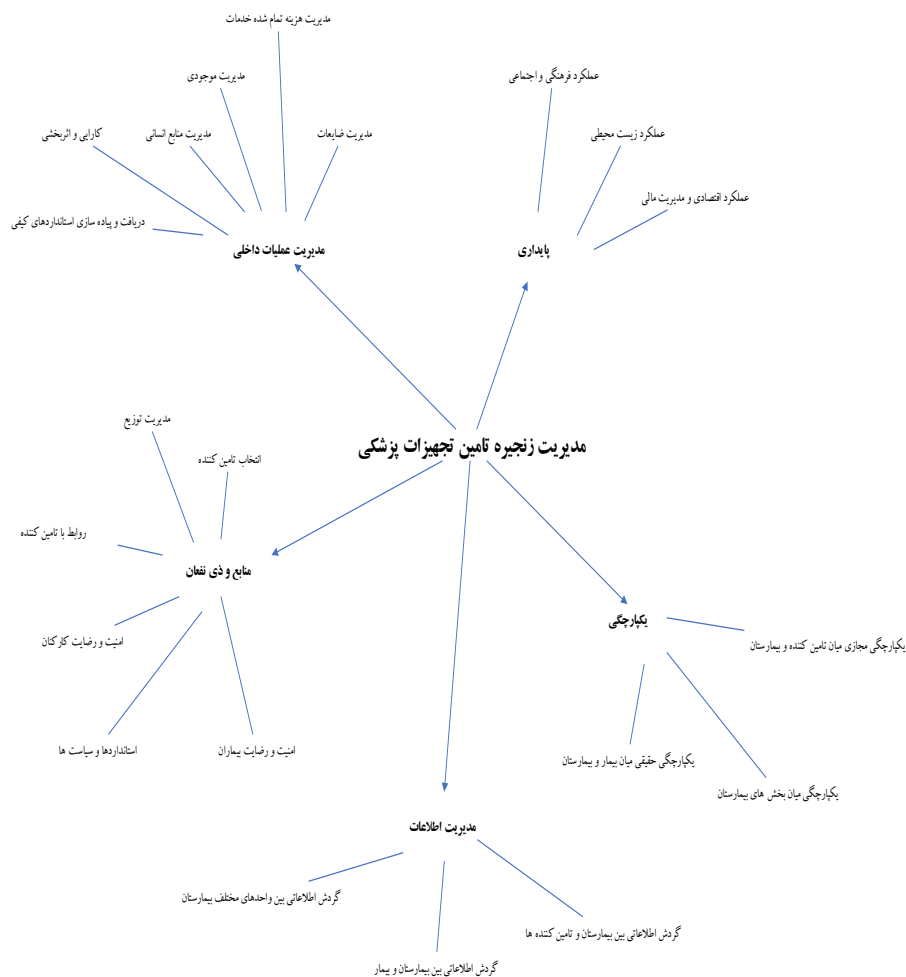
مدیریت هزینه تمام شده خدمات

مدیریت موجودی

کارایی و اثربخشی

مدیریت منابع انسانی

مدیریت ضایعات

دریافت و پیاده سازی استانداردهای کیفی

مدیریت عملیات داخلی

عملکرد فرهنگی و اجتماعی

عملکرد زیست محیطی

عملکرد اقتصادی و مدیریت مالی

پایداری

مدیریت زنجیره تامین تجهیزات پزشکی

مدیریت توزیع

انتخاب تامین کننده

روابط با تامین کننده

منابع و ذی نفعان

امنیت و رضایت کارکنان

استانداردها و سیاست ها

امنیت و رضایت بیماران

یکپارچگی

یکپارچگی مجازی میان تامین کننده و بیمارستان

یکپارچگی حقیقی میان بیمار و بیمارستان

یکپارچگی میان بخش های بیمارستان

مدیریت اطلاعات

گردش اطلاعاتی بین واحدهای مختلف بیمارستان

گردش اطلاعاتی بین بیمارستان و تامین کننده ها

گردش اطلاعاتی بین بیمارستان و بیمار